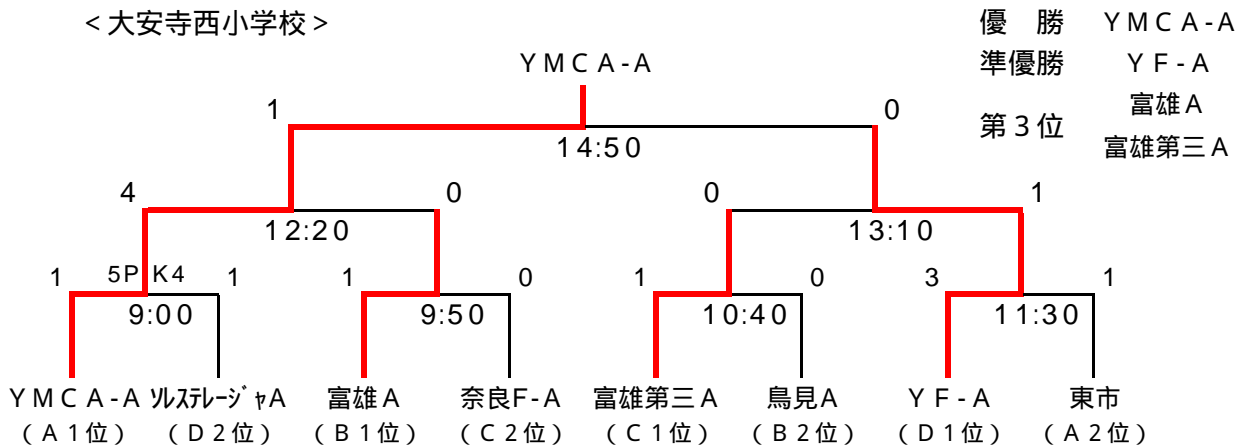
＜大安寺西小学校＞

優勝 ＹＭＣＡ-Ａ
準優勝 ＹＦ-Ａ
第３位 富雄Ａ
富雄第三Ａ

ＹＭＣＡ-Ａ

1
0
14:50

4
0
12:20

0
1
13:10

1
5ＰＫ4
1
9:00

1
0
9:50

1
0
10:40

3
1
11:30

ＹＭＣＡ-Ａ
（Ａ１位）
ｿﾙｽﾃﾚｰｼﾞｬA
（Ｄ２位）
富雄Ａ
（Ｂ１位）
奈良F-Ａ
（Ｃ２位）
富雄第三Ａ
（Ｃ１位）
鳥見Ａ
（Ｂ２位）
ＹＦ-Ａ
（Ｄ１位）
東市
（Ａ２位）